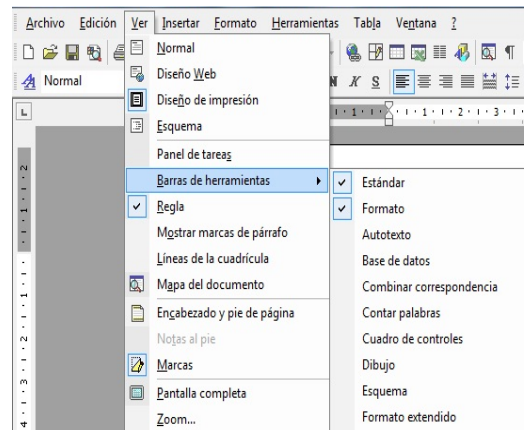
Archivo Edición Ver Insertar Formato Herramientas Tabla Ventana ?

Normal

Normal
Diseño Web
Diseño de impresión
Esquema
Panel de tareas
Barras de herramientas
Regla
Mostrar marcas de párrafo
Líneas de la cuadrícula
Mapa del documento
Encabezado y pie de página
Notas al pie
Marcas
Pantalla completa
Zoom...

Estándar
Formato
Autotexto
Base de datos
Combinar correspondencia
Contar palabras
Cuadro de controles
Dibujo
Esquema
Formato extendido